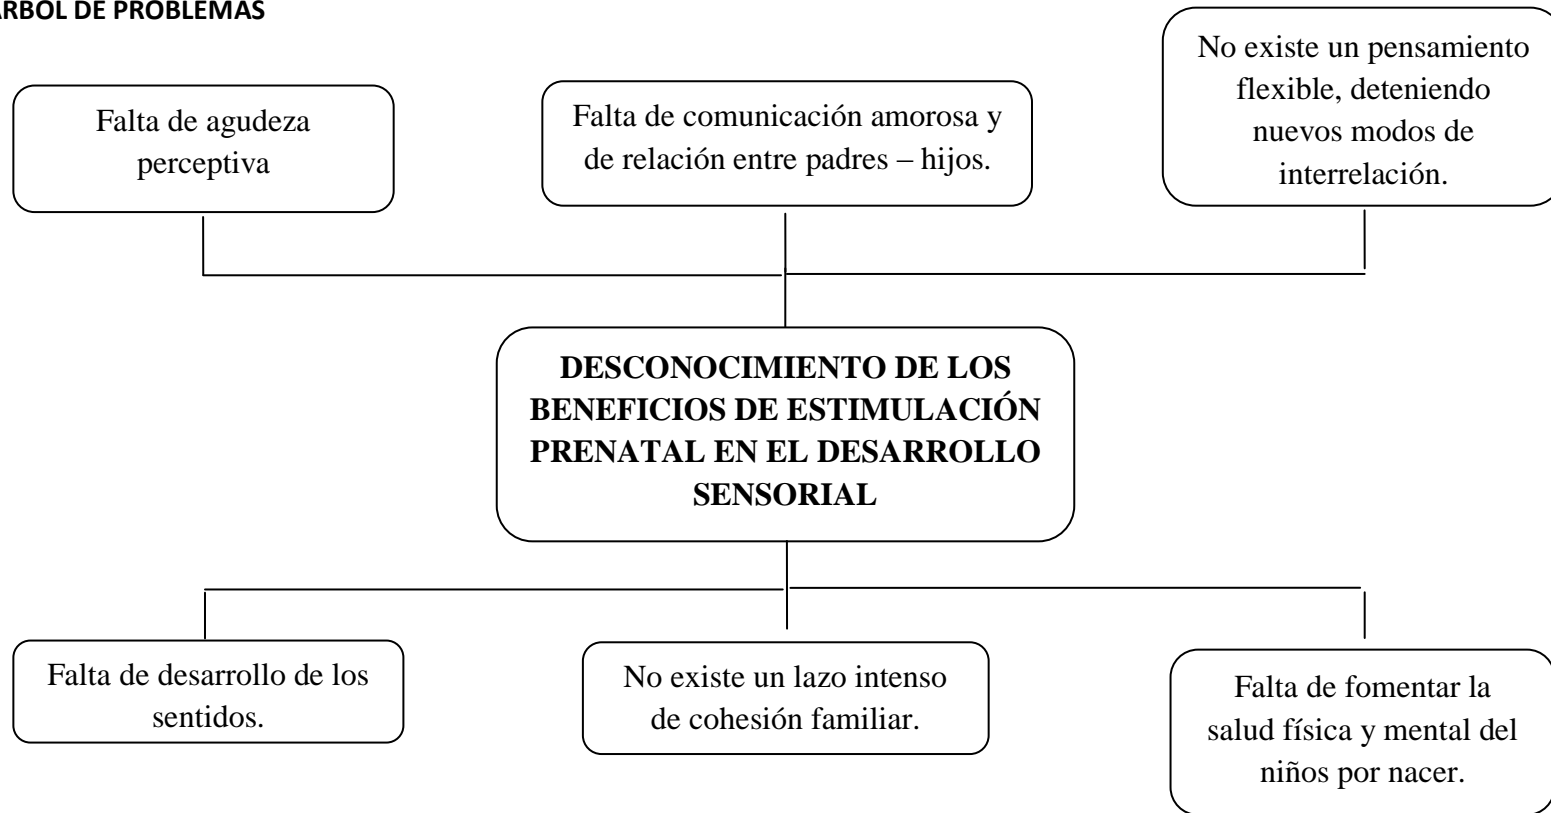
ARBOL DE PROBLEMAS

Falta de agudeza perceptiva

Falta de comunicación amorosa y de relación entre padres – hijos.

No existe un pensamiento flexible, deteniendo nuevos modos de interrelación.

DESCONOCIMIENTO DE LOS BENEFICIOS DE ESTIMULACIÓN PRENATAL EN EL DESARROLLO SENSORIAL

Falta de desarrollo de los sentidos.

No existe un lazo intenso de cohesión familiar.

Falta de fomentar la salud física y mental del niños por nacer.